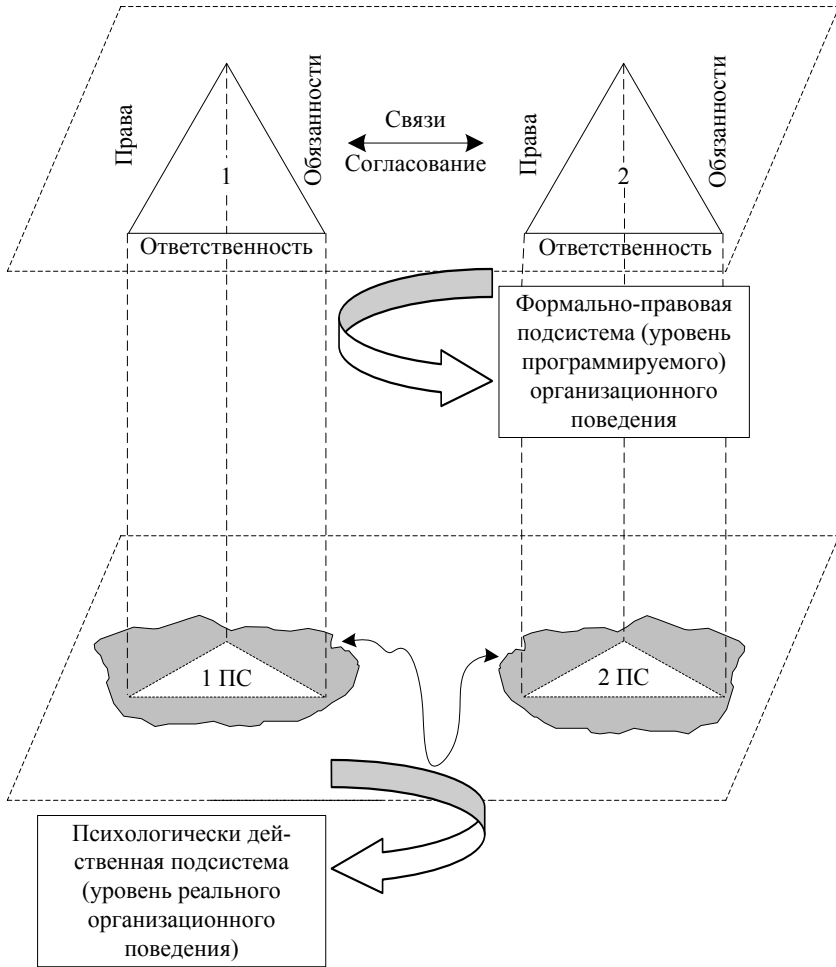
Права

1

Обязанности

Ответственность

Связи

Согласование

Права

2

Обязанности

Ответственность

Формально-правовая подсистема (уровень программируемого) организационного поведения

1 ПС

2 ПС

Психологически действенная подсистема (уровень реального организационного поведения)